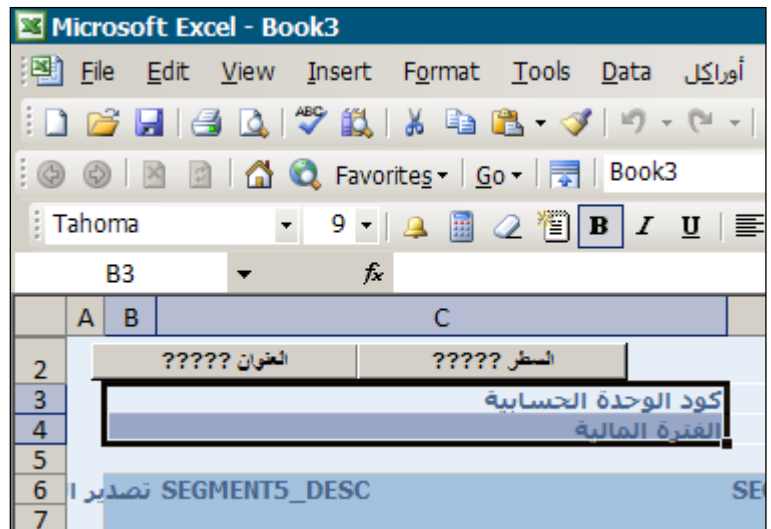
Microsoft Excel - Book3

File Edit View Insert Format Tools Data أوراكل

Favorites Go Book3

Tahoma 9 B I U

B3 fx

A B C

2 العنوان ????? السطر ?????

3 كود الوحدة الحسابية

4 الفترة المالية

5

6 تصدير ا SEGMENT5_DESC SE

7